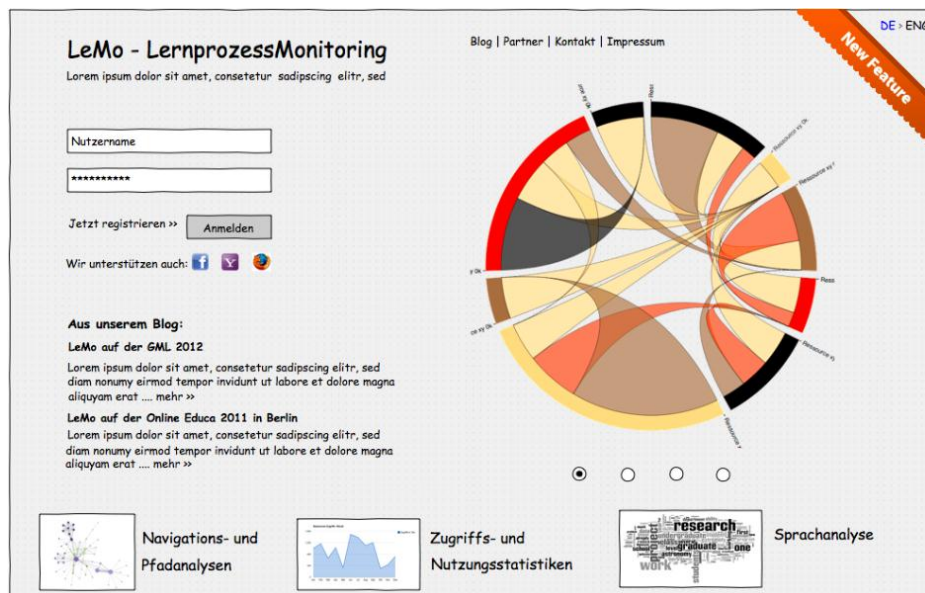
LeMo - LernprozessMonitoring

Lorem ipsum dolor sit amet, consetetur sadipscing elitr, sed

Blog | Partner | Kontakt | Impressum

DE > ENG

New Feature

Nutzername

**********

Jetzt registrieren »

Anmelden

Wir unterstützen auch:

Aus unserem Blog:

LeMo auf der GML 2012

Lorem ipsum dolor sit amet, consetetur sadipscing elitr, sed diam nonumy eirmod tempor invidunt ut labore et dolore magna aliquyam erat .... mehr »

LeMo auf der Online Educa 2011 in Berlin

Lorem ipsum dolor sit amet, consetetur sadipscing elitr, sed diam nonumy eirmod tempor invidunt ut labore et dolore magna aliquyam erat .... mehr »

Navigations- und Pfadanalysen

Zugriffs- und Nutzungsstatistiken

research

Sprachanalyse